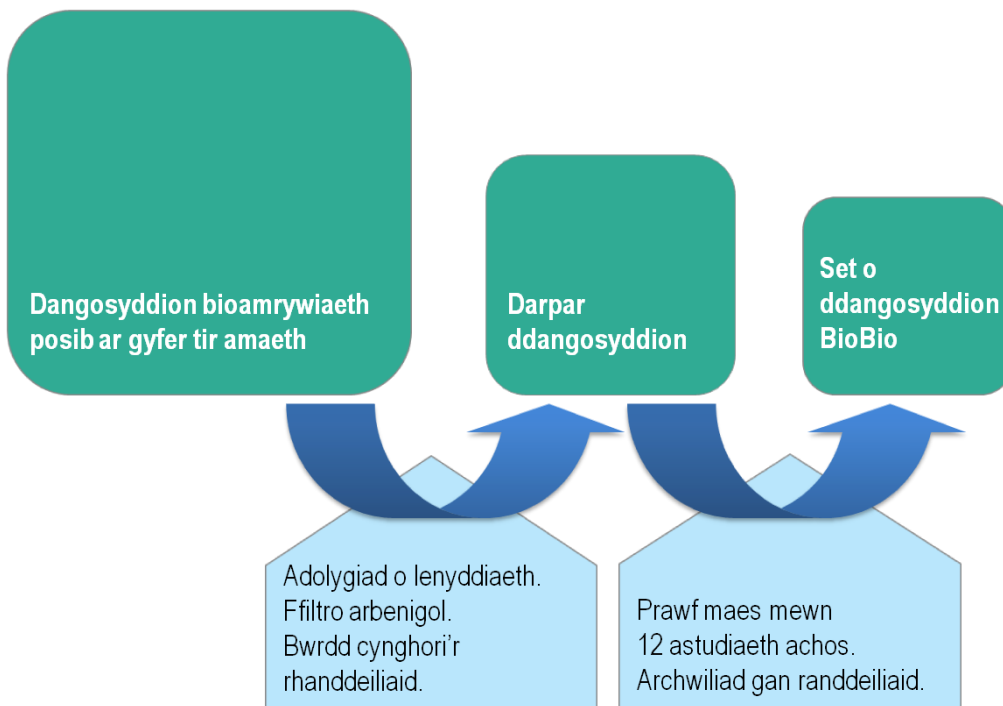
Dangosyddion bioamrywiaeth posib ar gyfer tir amaeth

Darpar ddangosyddion

Set o ddangosyddion BioBio

Adolygiad o lenyddiaeth.
Ffiltro arbenigol.
Bwrdd cynghori'r rhanddeiliaid.

Prawf maes mewn 12 astudiaeth achos.
Archwiliad gan randdeiliaid.